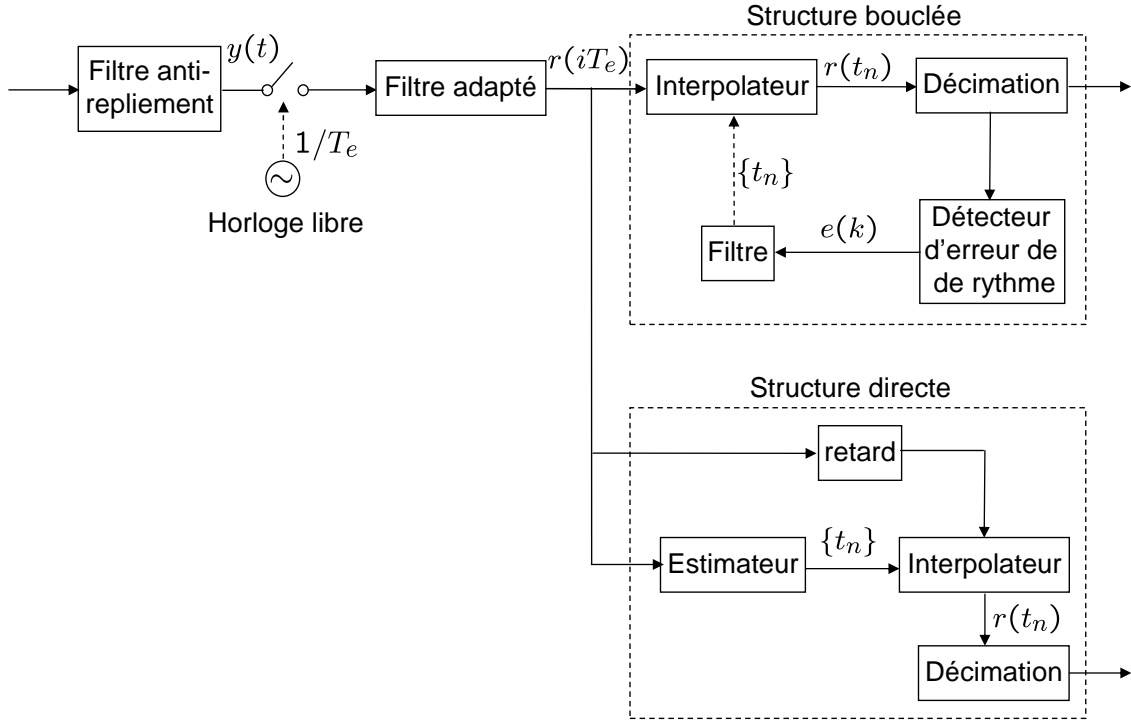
Structure bouclée

Filtre antirepliement

$y(t)$

$1/T_e$

Horloge libre

Filtre adapté

$r(iT_e)$

Interpolateur

$r(t_n)$

Décimation

$\{t_n\}$

Filtre

$e(k)$

Détecteur d'erreur de de rythme

Structure directe

retard

Estimateur

$\{t_n\}$

Interpolateur

$r(t_n)$

Décimation